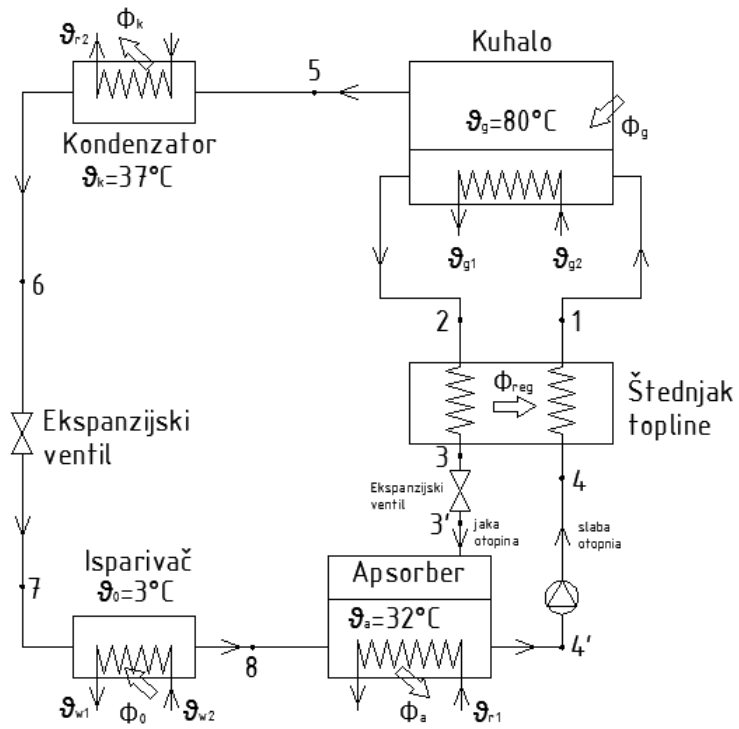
$\vartheta_{r2}$ $\Phi_k$

Kuhalo

5

$\vartheta_g$=80°C $\Phi_g$

Kondenzator
$\vartheta_k$=37°C

$\vartheta_{g1}$ $\vartheta_{g2}$

6

2 1

$\Phi_{reg}$

Štednjak topline

Ekspanzijski ventil

3

Ekspanzijski ventil

4

3'

jaka otopina

slaba otopnia

Isparivač
$\vartheta_0$=3°C

Apsorber

7

$\vartheta_a$=32°C

8

4'

$\vartheta_{w1}$ $\Phi_0$ $\vartheta_{w2}$

$\Phi_a$ $\vartheta_{r1}$